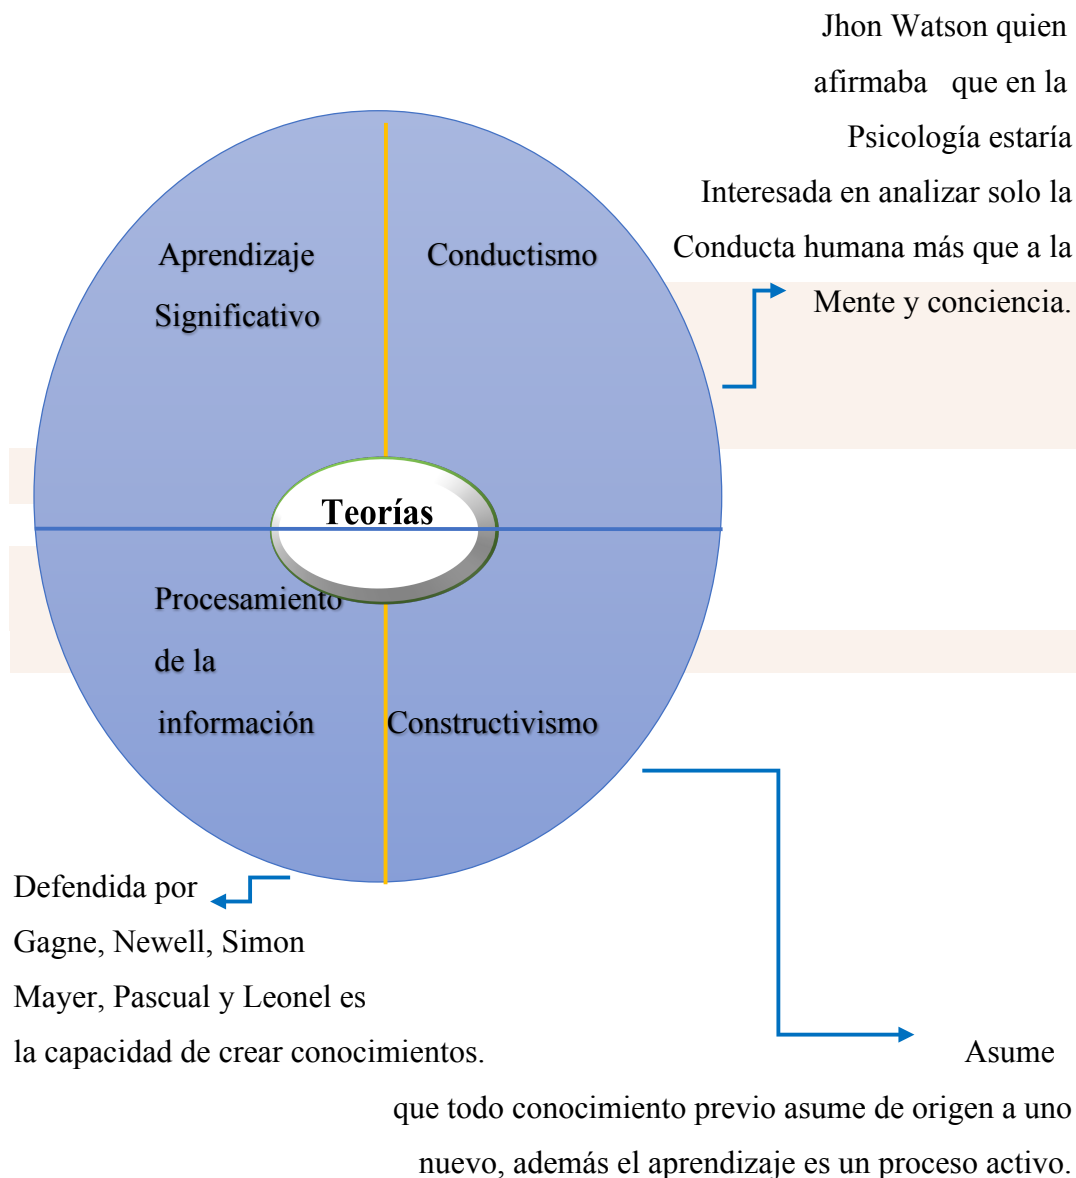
Jhon Watson quien afirmaba que en la Psicología estaría Interesada en analizar solo la Conducta humana más que a la Mente y conciencia.

Aprendizaje Significativo

Conductismo

Teorías

Procesamiento de la información

Constructivismo

Defendida por Gagne, Newell, Simon Mayer, Pascual y Leonel es la capacidad de crear conocimientos.

Asume que todo conocimiento previo asume de origen a uno nuevo, además el aprendizaje es un proceso activo.